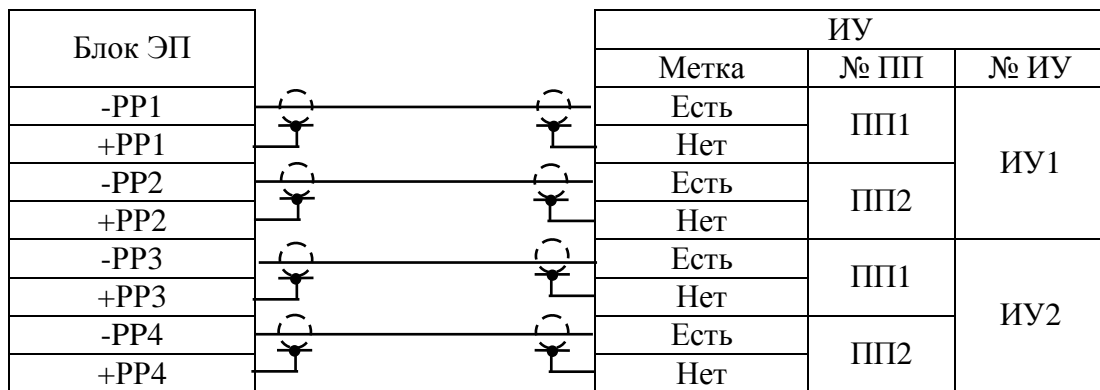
| Блок ЭП |
|---|
| -PP1 |
| +PP1 |
| -PP2 |
| +PP2 |
| -PP3 |
| +PP3 |
| -PP4 |
| +PP4 |

| ИУ | | |
|---|---|---|
| Метка | № ПП | № ИУ |
| Есть | ПП1 | ИУ1 |
| Нет | | |
| Есть | ПП2 | |
| Нет | | |
| Есть | ПП1 | ИУ2 |
| Нет | | |
| Есть | ПП2 | |
| Нет | | |